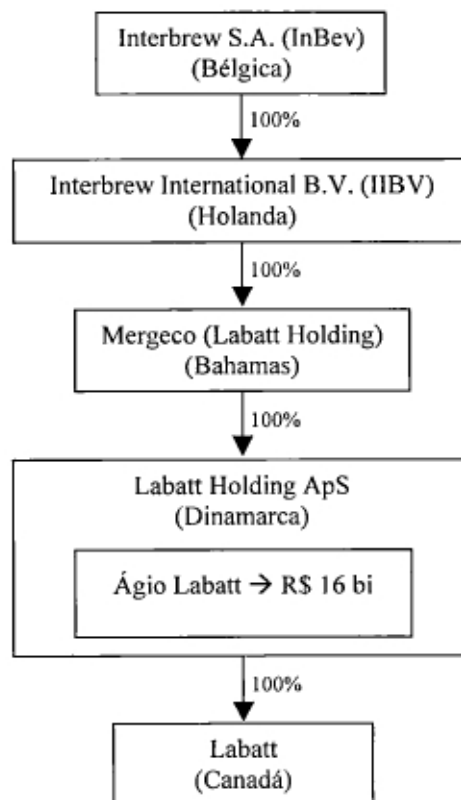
Interbrew S.A. (InBev)
(Bélgica)

100%

Interbrew International B.V. (IIBV)
(Holanda)

100%

Mergeco (Labatt Holding)
(Bahamas)

100%

Labatt Holding ApS
(Dinamarca)

Ágio Labatt → R$ 16 bi

100%

Labatt
(Canadá)